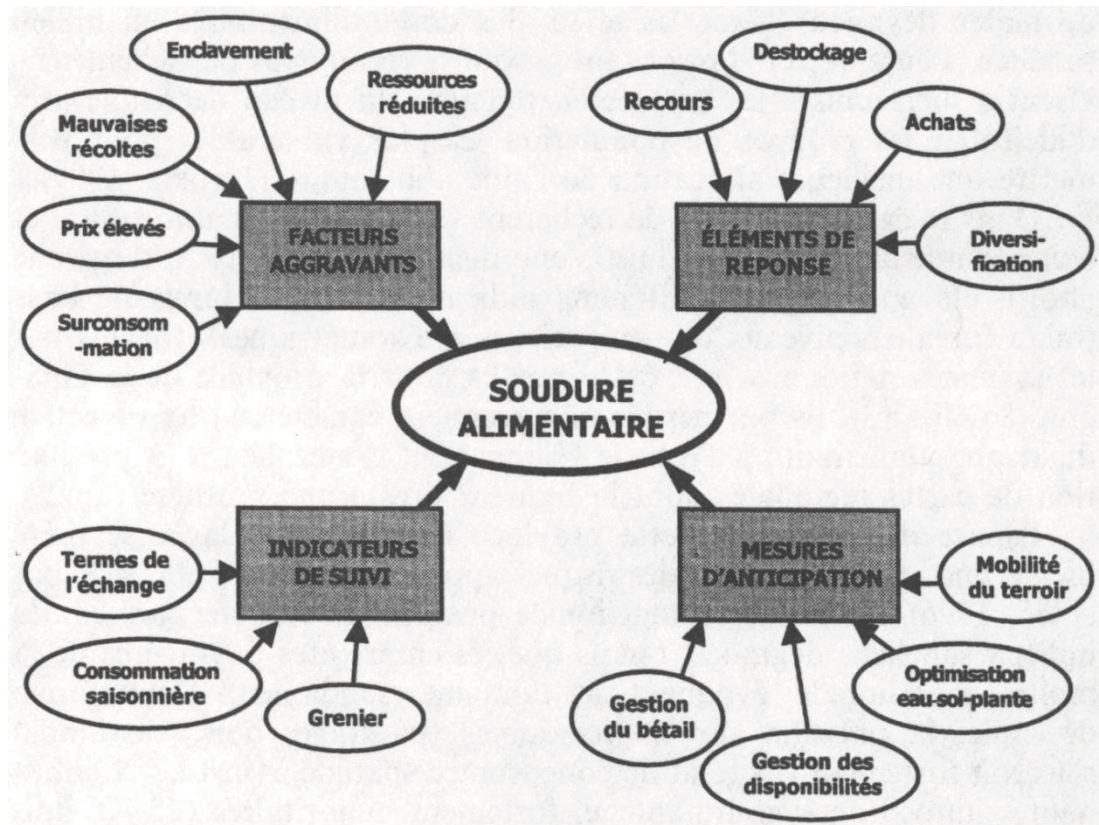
Enclavement

Ressources réduites

Mauvaises récoltes

Prix élevés

Surconsom-mation

FACTEURS AGGRAVANTS

Destockage

Recours

Achats

ÉLÉMENTS DE REPONSE

Diversi-fication

SOUDURE ALIMENTAIRE

INDICATEURS DE SUIVI

Termes de l'échange

Consommation saisonnière

Grenier

MESURES D'ANTICIPATION

Mobilité du terroir

Optimisation eau-sol-plante

Gestion du bétail

Gestion des disponibilités